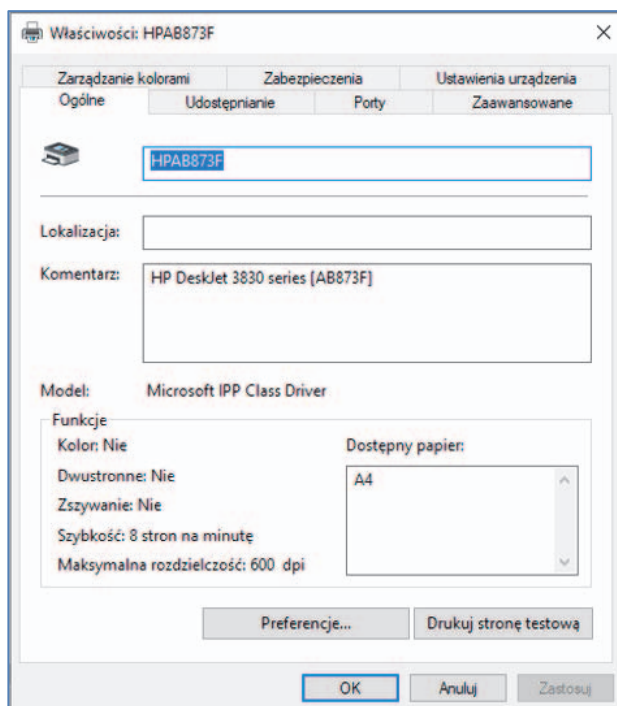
Właściwości: HPAB873F

×

Zarządzanie kolorami | Zabezpieczenia | Ustawienia urządzenia
Ogólne | Udostępnianie | Porty | Zaawansowane

HPAB873F

Lokalizacja:

Komentarz: HP DeskJet 3830 series [AB873F]

Model: Microsoft IPP Class Driver

Funkcje

Kolor: Nie

Dwustronne: Nie

Zszywanie: Nie

Szybkość: 8 stron na minutę

Maksymalna rozdzielczość: 600 dpi

Dostępny papier:

A4

Preferencje...

Drukuj stronę testową

OK

Anuluj

Zastosuj